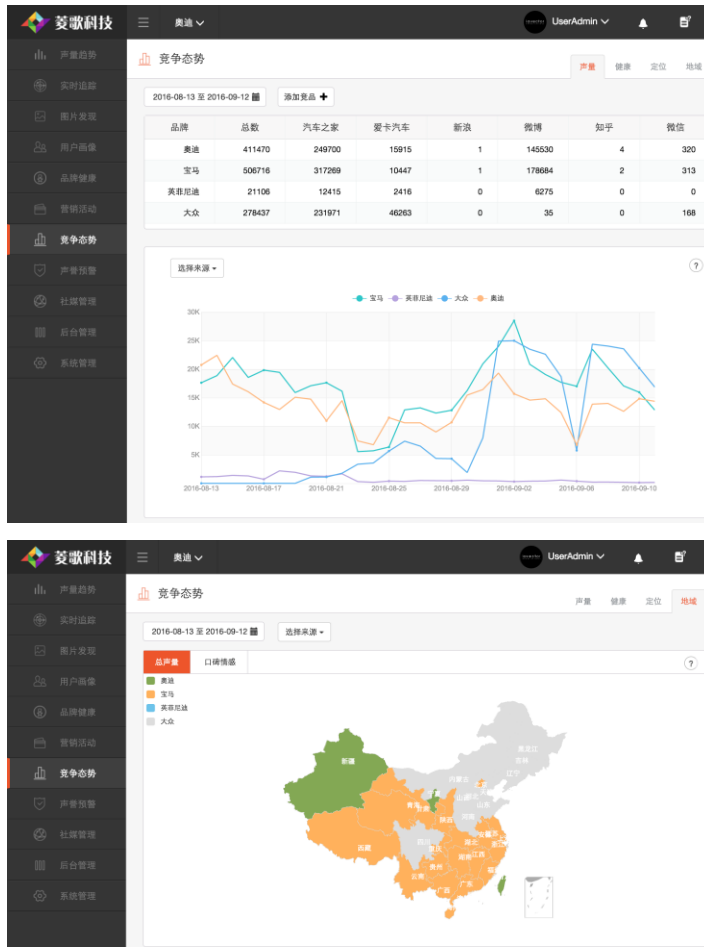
菱歌科技 ☰ 奥迪 UserAdmin

声量趋势
实时追踪
图片发现
用户画像
品牌健康
营销活动
竞争态势
声誉预警
社媒管理
后台管理
系统管理

竞争态势

声量 健康 定位 地域

2016-08-13 至 2016-09-12 添加竞品

| 品牌 | 总数 | 汽车之家 | 爱卡汽车 | 新浪 | 微博 | 知乎 | 微信 |
|---|---|---|---|---|---|---|---|
| 奥迪 | 411470 | 249700 | 15915 | 1 | 145530 | 4 | 320 |
| 宝马 | 506716 | 317269 | 10447 | 1 | 178684 | 2 | 313 |
| 英菲尼迪 | 21106 | 12415 | 2416 | 0 | 6275 | 0 | 0 |
| 大众 | 278437 | 231971 | 46263 | 0 | 35 | 0 | 168 |

选择来源

?

宝马 英菲尼迪 大众 奥迪

30K
25K
20K
15K
10K
5K

2016-08-13 2016-08-17 2016-08-21 2016-08-25 2016-08-29 2016-09-02 2016-09-06 2016-09-10

菱歌科技 ☰ 奥迪 UserAdmin

声量趋势
实时追踪
图片发现
用户画像
品牌健康
营销活动
竞争态势
声誉预警
社媒管理
后台管理
系统管理

竞争态势

声量 健康 定位 地域

2016-08-13 至 2016-09-12 选择来源

总声量 口碑情感

?

奥迪
宝马
英菲尼迪
大众

新疆 西藏 青海 内蒙古 黑龙江 吉林 辽宁 山东 陕西 四川 湖北 湖南 贵州 广西 广东 江西